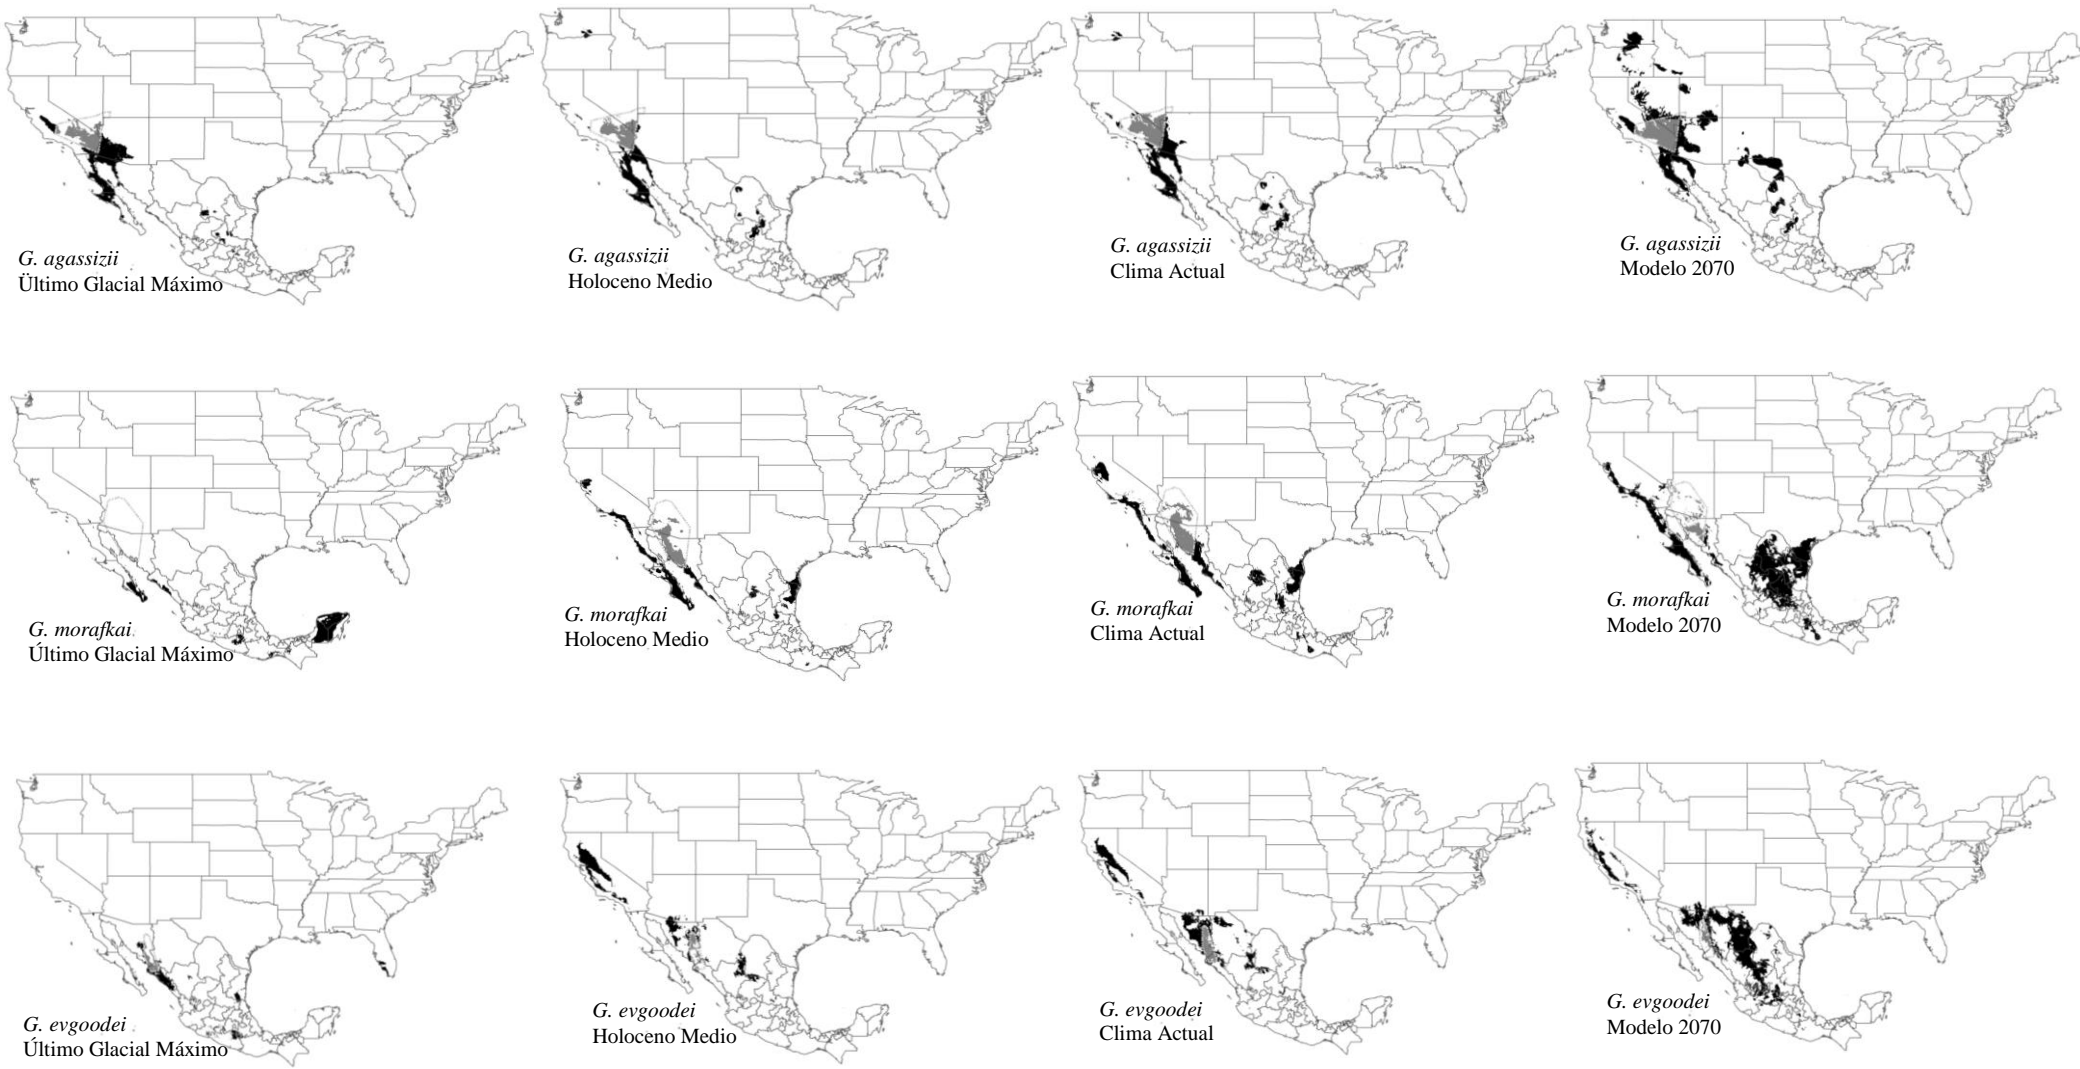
G. agassizii
Ültimo Glacial Máximo

G. agassizii
Holoceno Medio

G. agassizii
Clima Actual

G. agassizii
Modelo 2070

G. morafkai
Último Glacial Máximo

G. morafkai
Holoceno Medio

G. morafkai
Clima Actual

G. morafkai
Modelo 2070

G. evgoodei
Último Glacial Máximo

G. evgoodei
Holoceno Medio

G. evgoodei
Clima Actual

G. evgoodei
Modelo 2070